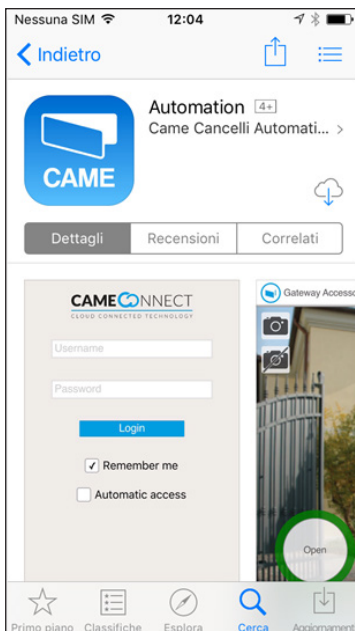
Nessuna SIM 12:04

Indietro

Automation 4+
Came Cancelli Automati...

CAME

Dettagli Recensioni Correlati

CAMECONNECT
CLOUD CONNECTED TECHNOLOGY

Username

Password

Login

✓ Remember me

Automatic access

Gateway Accesso

Open

Primo piano Classifiche Esplora Cerca Aggiornamenti